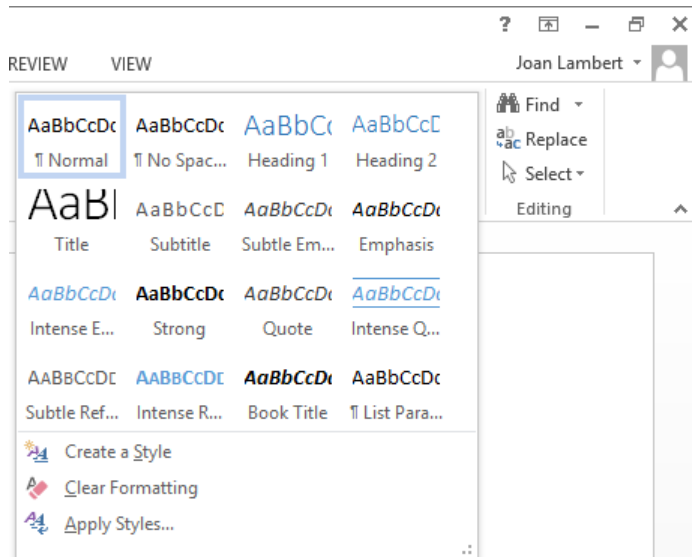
? – ✕

REVIEW VIEW

Joan Lambert

Find
Replace
Select
Editing

AaBbCcDc
¶ Normal

AaBbCcDc
¶ No Spac...

AaBbCc
Heading 1

AaBbCcD
Heading 2

AaBl
Title

AaBbCcD
Subtitle

AaBbCcDc
Subtle Em...

AaBbCcDc
Emphasis

AaBbCcDc
Intense E...

AaBbCcDc
Strong

AaBbCcDc
Quote

AaBbCcDc
Intense Q...

AABBCCDI
Subtle Ref...

AABBCCDI
Intense R...

AaBbCcDc
Book Title

AaBbCcDc
¶ List Para...

Create a Style
Clear Formatting
Apply Styles...